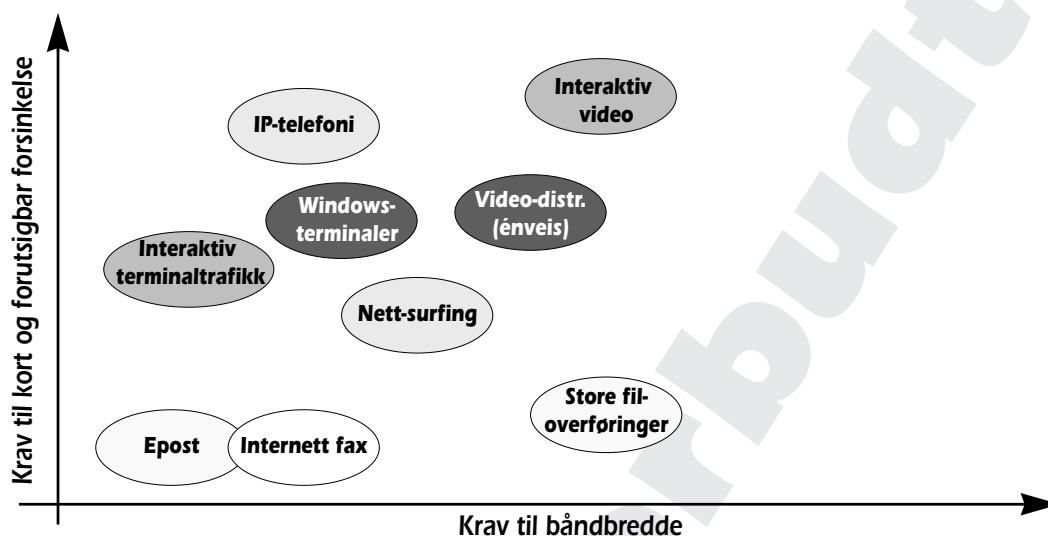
Krav til kort og forutsigbar forsinkelse

Interaktiv video

IP-telefoni

Windows-terminaler

Video-distr. (énveis)

Interaktiv terminaltrafikk

Nett-surfing

Store fil-overføringer

Epost

Internett fax

Krav til båndbredde

rbudt